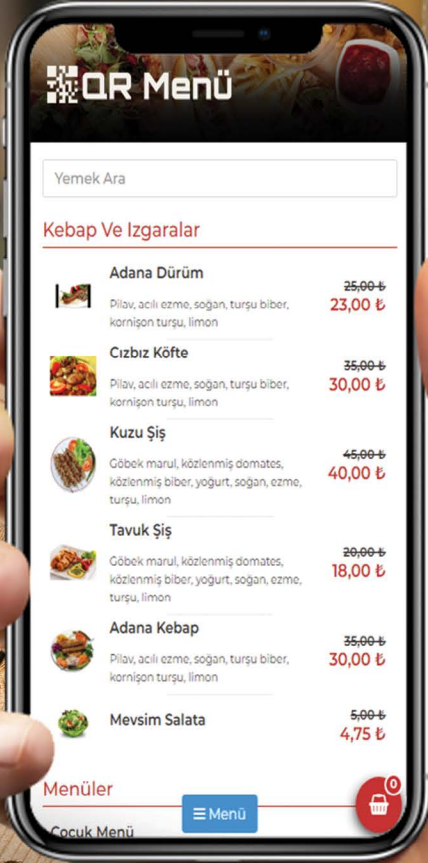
QR Menü

Yemek Ara

Kebap Ve Izgaralar

Adana Dürüm
Pilav, acılı ezme, soğan, turşu biber, kornişon turşu, limon
~~25,00 ₺~~
23,00 ₺

Cızbız Köfte
Pilav, acılı ezme, soğan, turşu biber, kornişon turşu, limon
~~35,00 ₺~~
30,00 ₺

Kuzu Şiş
Göbek marul, közlenmiş domates, közlenmiş biber, yoğurt, soğan, ezme, turşu, limon
~~45,00 ₺~~
40,00 ₺

Tavuk Şiş
Göbek marul, közlenmiş domates, közlenmiş biber, yoğurt, soğan, ezme, turşu, limon
~~20,00 ₺~~
18,00 ₺

Adana Kebap
Pilav, acılı ezme, soğan, turşu biber, kornişon turşu, limon
~~35,00 ₺~~
30,00 ₺

Mevsim Salata
~~5,00 ₺~~
4,75 ₺

Menüler

Çocuk Menü

Menü

0